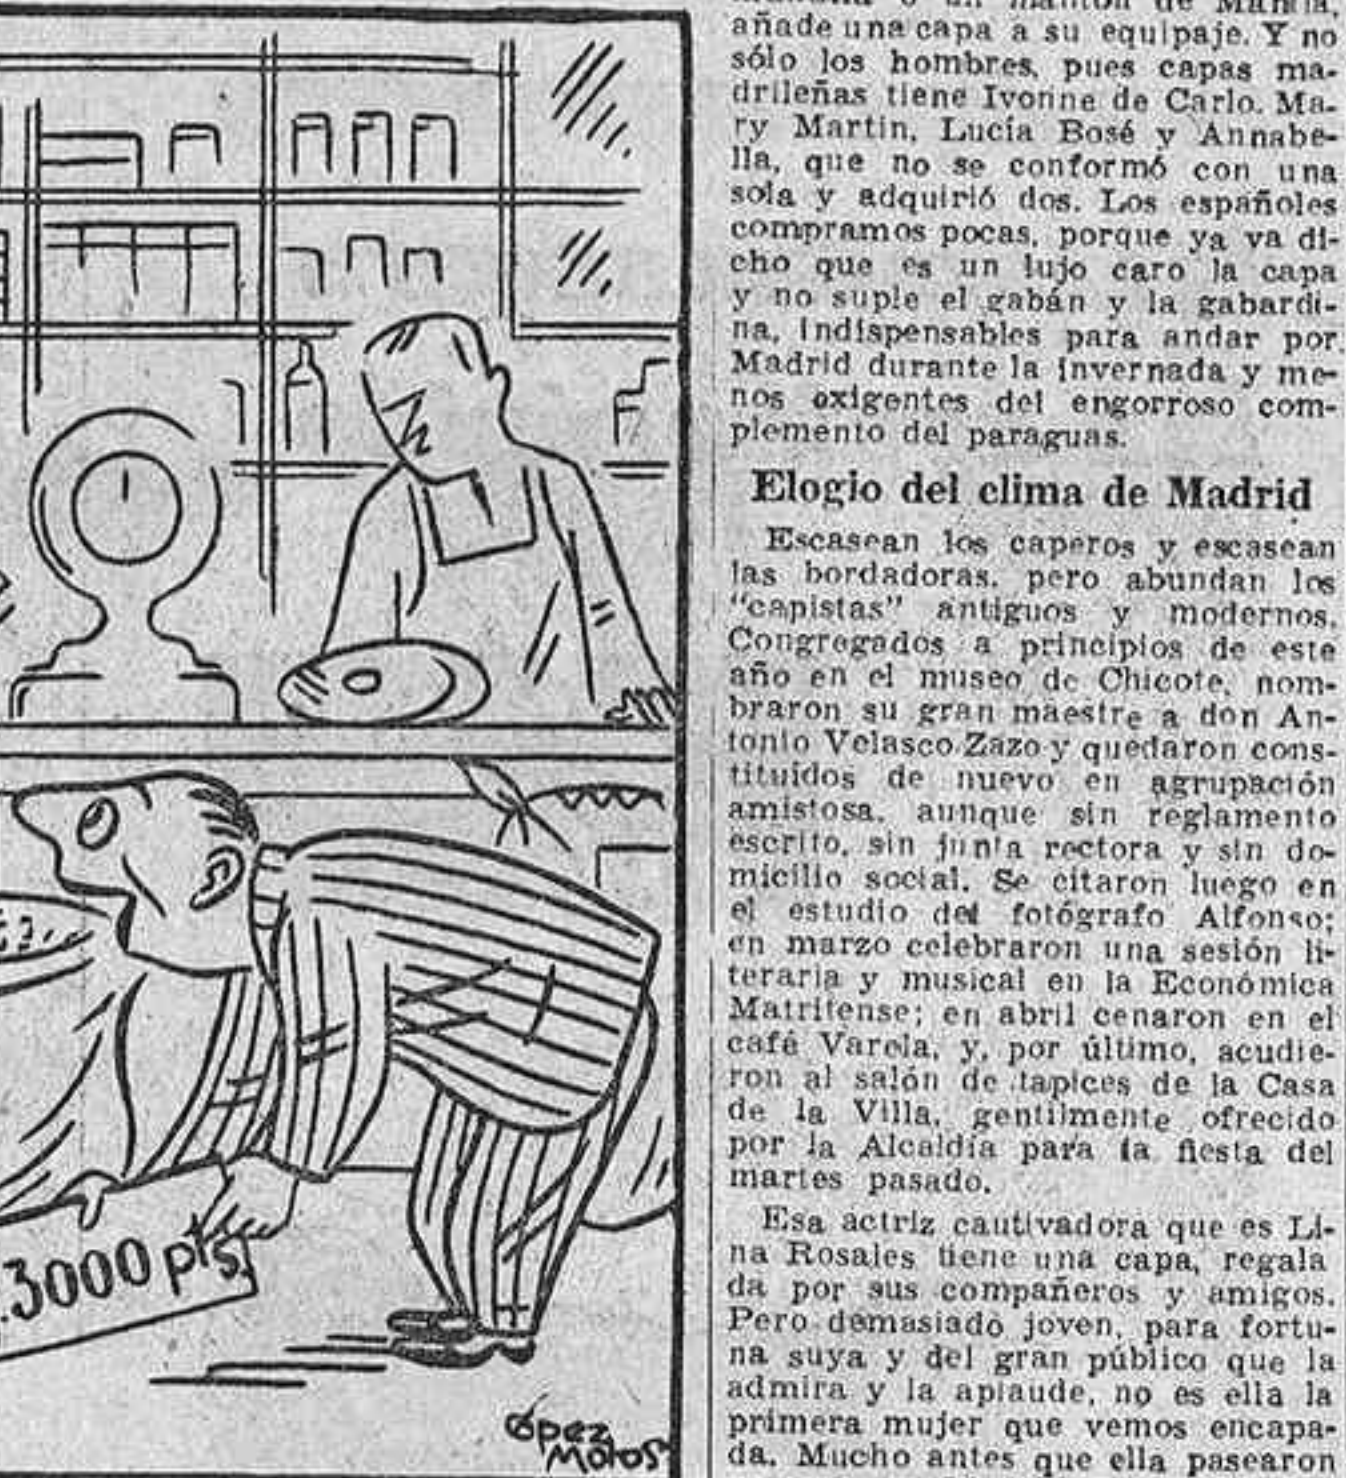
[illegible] añade una capa a su equipaje. Y no sólo los hombres, pues capas madrileñas tiene Ivonne de Carlo. Mary Martin, Lucía Bosé y Annabella, que no se conformó con una sola y adquirió dos. Los españoles compramos pocas, porque ya va dicho que es un lujo caro la capa y no suple el gabán y la gabardina, indispensables para andar por Madrid durante la invernada y menos exigentes del engorroso complemento del paraguas.

Elogio del clima de Madrid

Escasean los caperos y escasean las bordadoras, pero abundan los "capistas" antiguos y modernos. Congregados a principios de este año en el museo de Chicote, nombraron su gran maestre a don Antonio Velasco Zazo y quedaron constituidos de nuevo en agrupación amistosa, aunque sin reglamento escrito, sin junta rectora y sin domicilio social. Se citaron luego en el estudio del fotógrafo Alfonso; en marzo celebraron una sesión literaria y musical en la Económica Matritense; en abril cenaron en el café Varela, y, por último, acudieron al salón de tapices de la Casa de la Villa, gentilmente ofrecido por la Alcaldía para la fiesta del martes pasado.

Esa actriz cautivadora que es Lina Rosales tiene una capa, regalada por sus compañeros y amigos. Pero demasiado joven, para fortuna suya y del gran público que la admira y la aplaude, no es ella la primera mujer que vemos encapada. Mucho antes que ella pasearon

3000 pts

López Motos